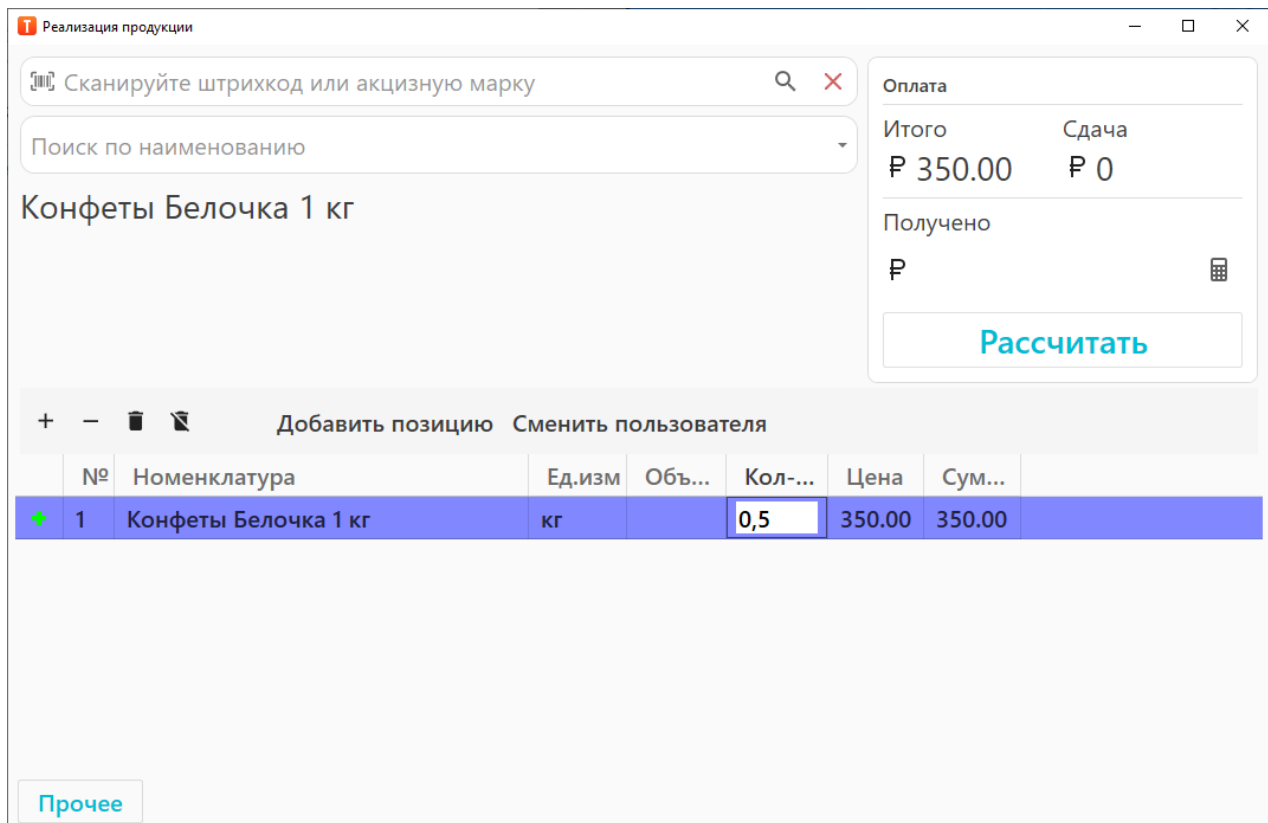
T Реализация продукции

Сканируйте штрихкод или акцизную марку

Поиск по наименованию

Конфеты Белочка 1 кг

Оплата

Итого
₽ 350.00

Сдача
₽ 0

Получено
₽

Рассчитать

+ − Добавить позицию Сменить пользователя

| | № | Номенклатура | Ед.изм | Объ... | Кол-... | Цена | Сум... |
|---|---|---|---|---|---|---|---|
| + | 1 | Конфеты Белочка 1 кг | кг | | 0,5 | 350.00 | 350.00 |

Прочее